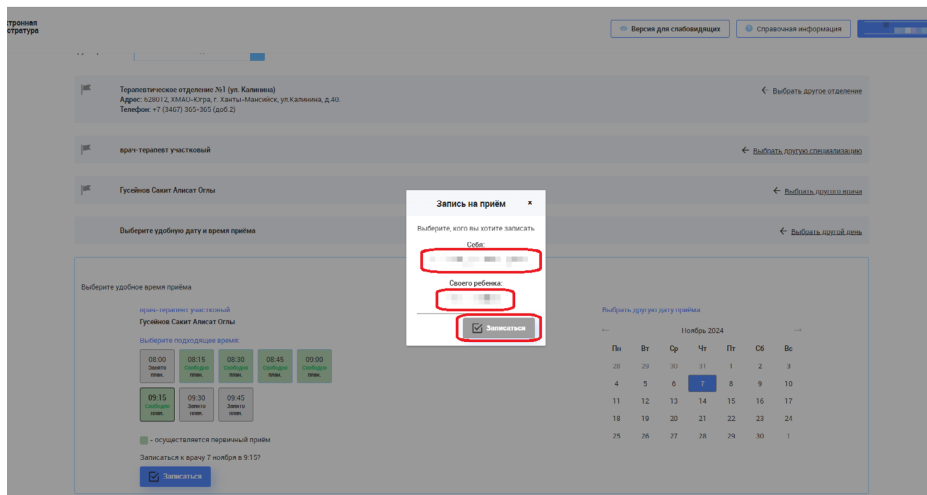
тронная
стратура

Версия для слабовидящих
Справочная информация

Терапевтическое отделение №1 (ул. Калинина)
Адрес: 628012, ХМАО-Югра, г. Ханты-Мансийск, ул.Калинина, д.40.
Телефон: +7 (3467) 365-365 (доб.2)

Выбрать другое отделение

врач-терапевт участковый

Выбрать другую специализацию

Гусейнов Сакит Алисат Оглы

Выбрать другого врача

Выберите удобную дату и время приёма

Выбрать другой день

Выберите удобное время приёма

врач-терапевт участковый
Гусейнов Сакит Алисат Оглы

Выберите подходящее время:

| 08:00 Занято план. | 08:15 Свободно план. | 08:30 Свободно план. | 08:45 Свободно план. | 09:00 Свободно план. |
|---|---|---|---|---|
| 09:15 Свободно план. | 09:30 Занято план. | 09:45 Занято план. | | |

- осуществляется первичный приём

Записаться к врачу 7 ноября в 9:15?

Записаться

Выбрать другую дату приёма

Ноябрь 2024

| Пн | Вт | Ср | Чт | Пт | Сб | Вс |
|---|---|---|---|---|---|---|
| 28 | 29 | 30 | 31 | 1 | 2 | 3 |
| 4 | 5 | 6 | 7 | 8 | 9 | 10 |
| 11 | 12 | 13 | 14 | 15 | 16 | 17 |
| 18 | 19 | 20 | 21 | 22 | 23 | 24 |
| 25 | 26 | 27 | 28 | 29 | 30 | 1 |

Запись на приём ×

Выберите, кого вы хотите записать

Себя:

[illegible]

Своего ребенка:

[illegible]

Записаться